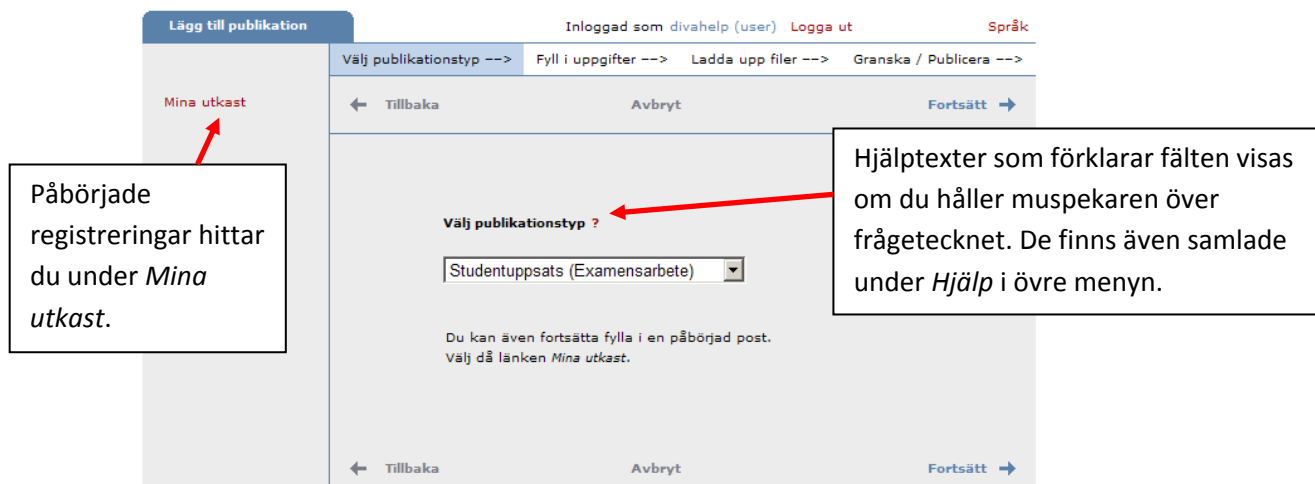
Lägg till publikation

Inloggad som divahelp (user) Logga ut

Språk

Välj publikationstyp --> Fyll i uppgifter --> Ladda upp filer --> Granska / Publicera -->

Mina utkast

Tillbaka Avbryt Fortsätt

Hjälptexter som förklarar fälten visas om du håller muspekaren över frågetecknet. De finns även samlade under *Hjälp* i övre menyn.

Påbörjade registreringar hittar du under *Mina utkast*.

Välj publikationstyp ?

Studentuppsats (Examensarbete)

Du kan även fortsätta fylla i en påbörjad post. Välj då länken *Mina utkast*.

Tillbaka Avbryt Fortsätt